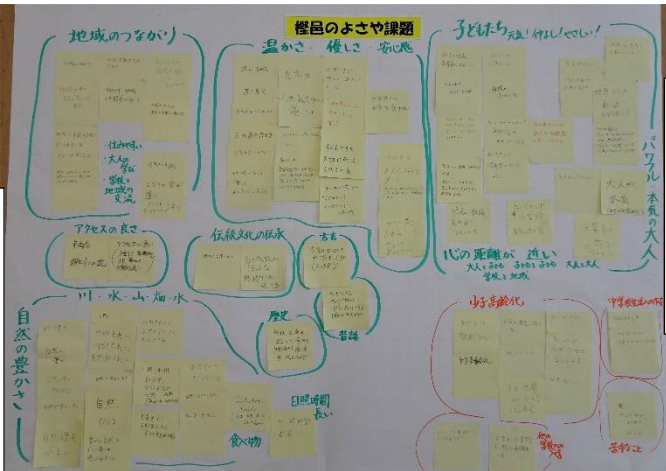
樫邑のよさや課題

地域のつながり

温かさ・優しさ・安心感

子どもたち元気!仲良し!やさしい!

パワフル 本気の大人

アクセスの良さ

伝統文化の伝承

古き

歴史

昔話

心の距離が近い
大人と子ども 子どもと子ども 大人と大人
自然と地域

川・水・山・畑・水

自然の豊かさ

日照時間長い

食べ物

少子高齢化

中学校生徒の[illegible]

若者など